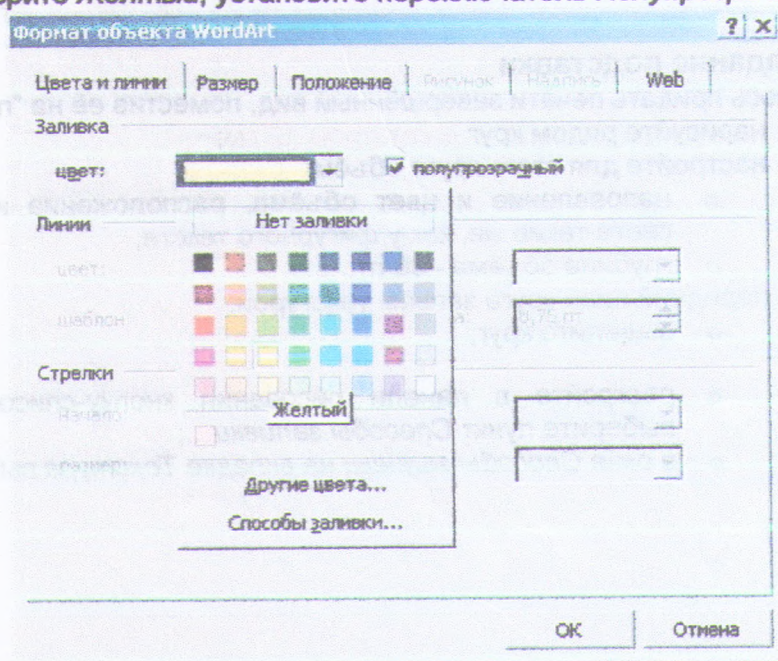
Формат объекта WordArt

? X

Цвета и линии | Размер | Положение | Рисунок | Надпись | Web

Заливка

цвет:

полупрозрачный

Линии

Нет заливки

цвет:

шаблон:

0,75 пт

Стрелки

начало:

Желтый

Другие цвета...

Способы заливки...

ОК

Отмена